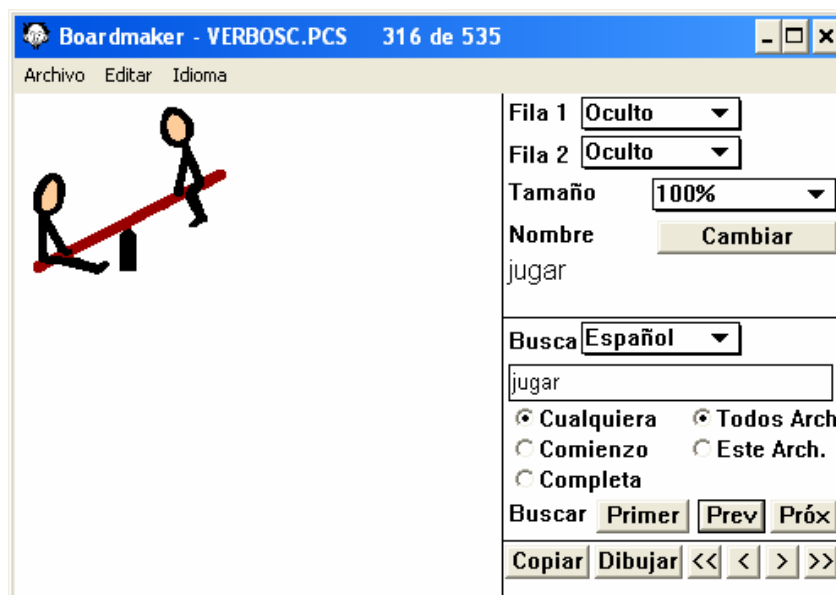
Boardmaker - VERBOSC.PCS 316 de 535

Archivo Editar Idioma

Fila 1 Oculto
Fila 2 Oculto
Tamaño 100%
Nombre Cambiar
jugar

Busca Español
jugar
Cualquiera
Todos Arch
Comienzo
Este Arch.
Completa
Buscar Primer Prev Próx
Copiar Dibujar << < > >>